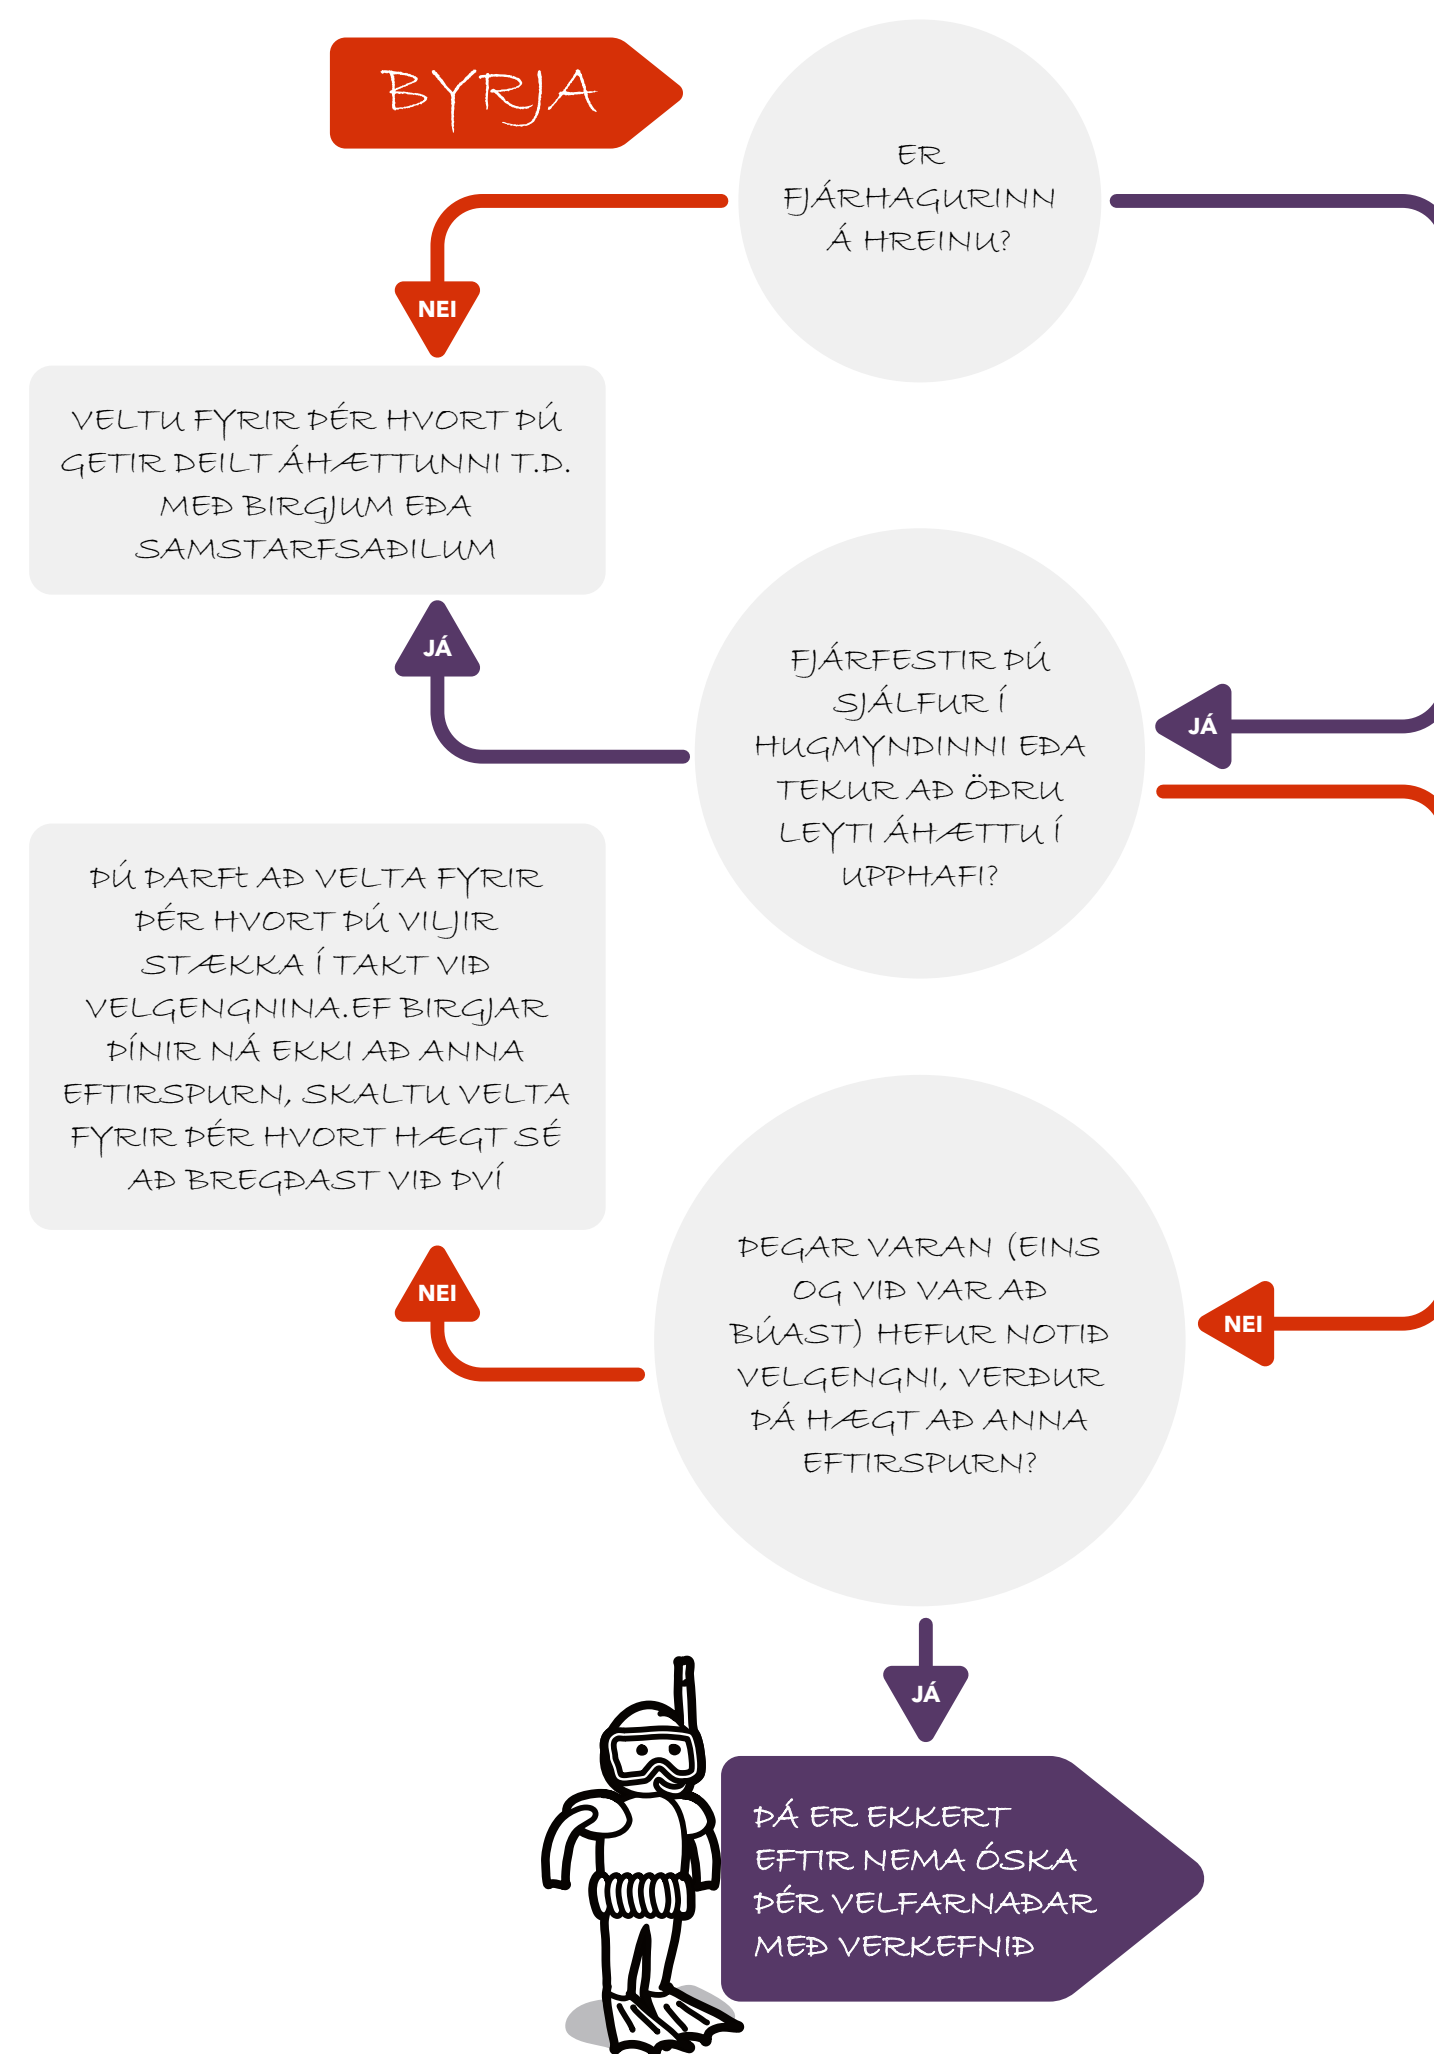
BYRJA

ER FJÁRHAGURINN Á HREINU?

NEI

VELTU FYRIR ÞÉR HVORT ÞÚ GETIR DEILT ÁHÆTTUNNI T.D. MEÐ BIRGJUM EÐA SAMSTARFSAÐILUM

JÁ

FJÁRFESTIR ÞÚ SJÁLFUR Í HUGMYNDINNI EÐA TEKUR AÐ ÖÐRU LEYTI ÁHÆTTU Í UPPHAFI?

JÁ

ÞÚ ÞARFt AÐ VELTA FYRIR ÞÉR HVORT ÞÚ VILJIR STÆKKA Í TAKT VIÐ VELGENGNINA.EF BIRGJAR ÞÍNIR NÁ EKKI AÐ ANNA EFTIRSPURN, SKALTU VELTA FYRIR ÞÉR HVORT HÆGT SÉ AÐ BREGÐAST VIÐ ÞVÍ

NEI

ÞEGAR VARAN (EINS OG VIÐ VAR AÐ BÚAST) HEFUR NOTIÐ VELGENGNI, VERÐUR ÞÁ HÆGT AÐ ANNA EFTIRSPURN?

NEI

JÁ

ÞÁ ER EKKERT EFTIR NEMA ÓSKA ÞÉR VELFARNAÐAR MEÐ VERKEFNIÐ